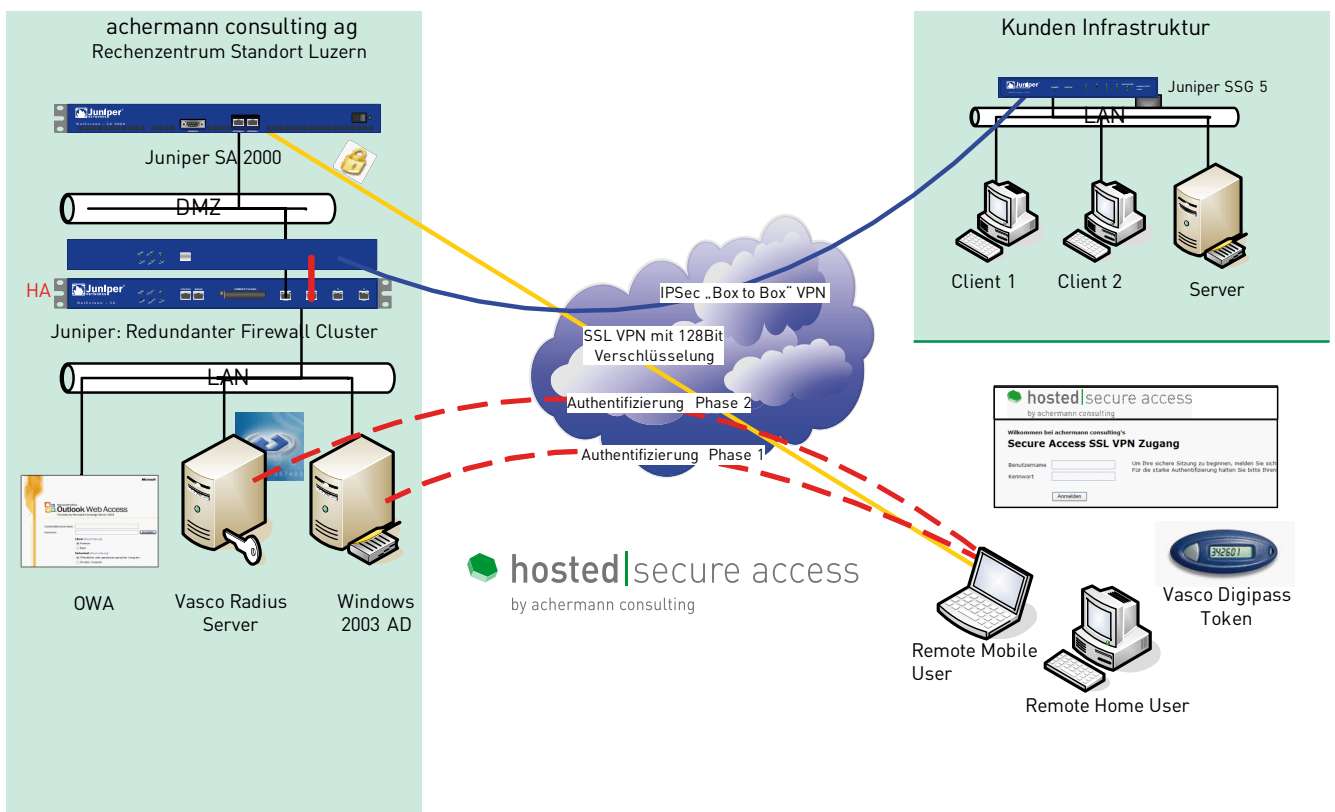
achermann consulting ag
Rechenzentrum Standort Luzern

Juniper

Juniper SA 2000

DMZ

HA

Juniper

Juniper: Redundanter Firewall Cluster

LAN

Outlook Web Access

OWA

Vasco Radius Server

Windows 2003 AD

Kunden Infrastruktur

Juniper

Juniper SSG 5

LAN

Client 1

Client 2

Server

IPSec „Box to Box" VPN

SSL VPN mit 128Bit Verschlüsselung

Authentifizierung Phase 2

Authentifizierung Phase 1

hosted secure access
by achermann consulting

hosted secure access
by achermann consulting

Willkommen bei achermann consulting's

Secure Access SSL VPN Zugang

Benutzername

Kennwort

Anmelden

Um Ihre sichere Sitzung zu beginnen, melden Sie sich
Für die starke Authentifizierung halten Sie bitte Ihren

342601

Vasco Digipass Token

Remote Mobile User

Remote Home User